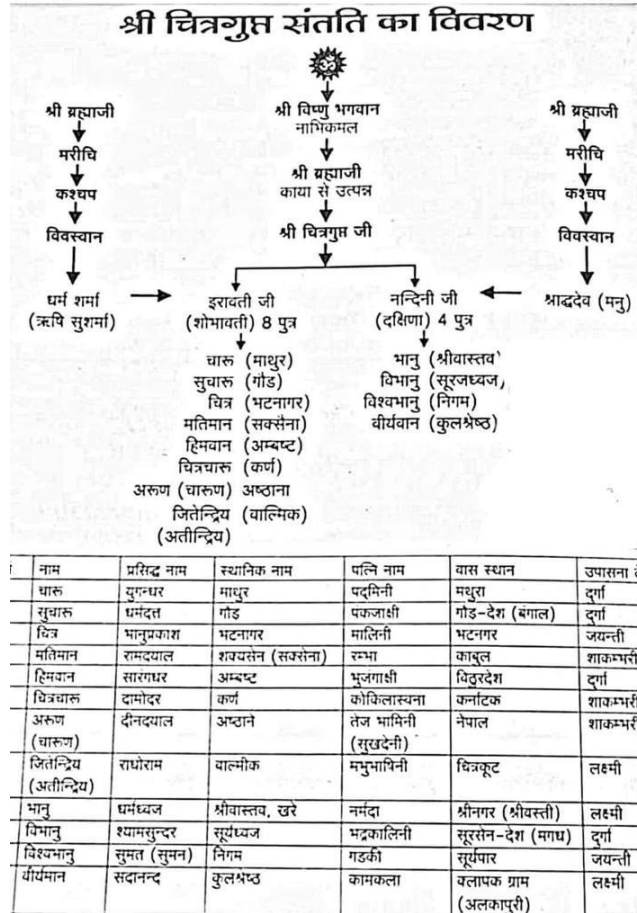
श्री चित्रगुप्त संतति का विवरण

ॐ

श्री ब्रह्माजी
मरीचि
कश्यप
विवस्वान
धर्म शर्मा
(ऋषि सुशर्मा)

श्री विष्णु भगवान
नाभिकमल
श्री ब्रह्माजी
काया से उत्पन्न
श्री चित्रगुप्त जी

श्री ब्रह्माजी
मरीचि
कश्यप
विवस्वान
श्राद्धदेव (मनु)

इरावती जी
(शोभावती) 8 पुत्र

चारू (माथुर)
सुचारू (गौड)
चित्र (भटनागर)
मतिमान (सक्सैना)
हिमवान (अम्बष्ट)
चित्रचारू (कर्ण)
अरूण (चारूण) अष्ठाना
जितेन्द्रिय (वाल्मिक)
(अतीन्द्रिय)

नन्दिनी जी
(दक्षिणा) 4 पुत्र

भानु (श्रीवास्तव)
विभानु (सूरजध्वज,
विश्वभानु (निगम)
वीर्यवान (कुलश्रेष्ठ)

| नाम | प्रसिद्ध नाम | स्थानिक नाम | पत्नि नाम | वास स्थान | उपासना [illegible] |
|---|---|---|---|---|---|
| चारू | धुरन्धर | माथुर | पद्मिनी | मथुरा | दुर्गा |
| सुचारू | धर्मदत्त | गौड़ | पंकजाक्षी | गौड़-देश (बंगाल) | दुर्गा |
| चित्र | भानुप्रकाश | भटनागर | मालिनी | भटनगर | जयन्ती |
| मतिमान | रामदयाल | शक्यसेन (सक्सेना) | रम्भा | काबुल | शाकम्भरी |
| हिमवान | सारंगधर | अम्बष्ट | भुजंगाक्षी | गिरिप्रदेश | दुर्गा |
| चित्रचारू | दामोदर | कर्ण | कोकिलास्वना | कर्नाटक | शाकम्भरी |
| अरूण (चारूण) | दीनदयाल | अष्ठाने | तेज भामिनी (सुखदेनी) | नेपाल | शाकम्भरी |
| जितेन्द्रिय (अतीन्द्रिय) | राधोराम | वाल्मीक | मन्धुभाषिनी | चित्रकूट | लक्ष्मी |
| भानु | धर्मध्वज | श्रीवास्तव, खरे | नर्मदा | श्रीनगर (श्रीवस्ती) | लक्ष्मी |
| विभानु | श्यामसुन्दर | सूर्यध्वज | भद्रकालिनी | सूरसेन-देश (मगध) | दुर्गा |
| विश्वभानु | सुमत (सुमन) | निगम | गडकी | सूर्यपार | जयन्ती |
| वीर्यमान | सदानन्द | कुलश्रेष्ठ | कामकला | वलापक ग्राम (अलकापुरी) | लक्ष्मी |